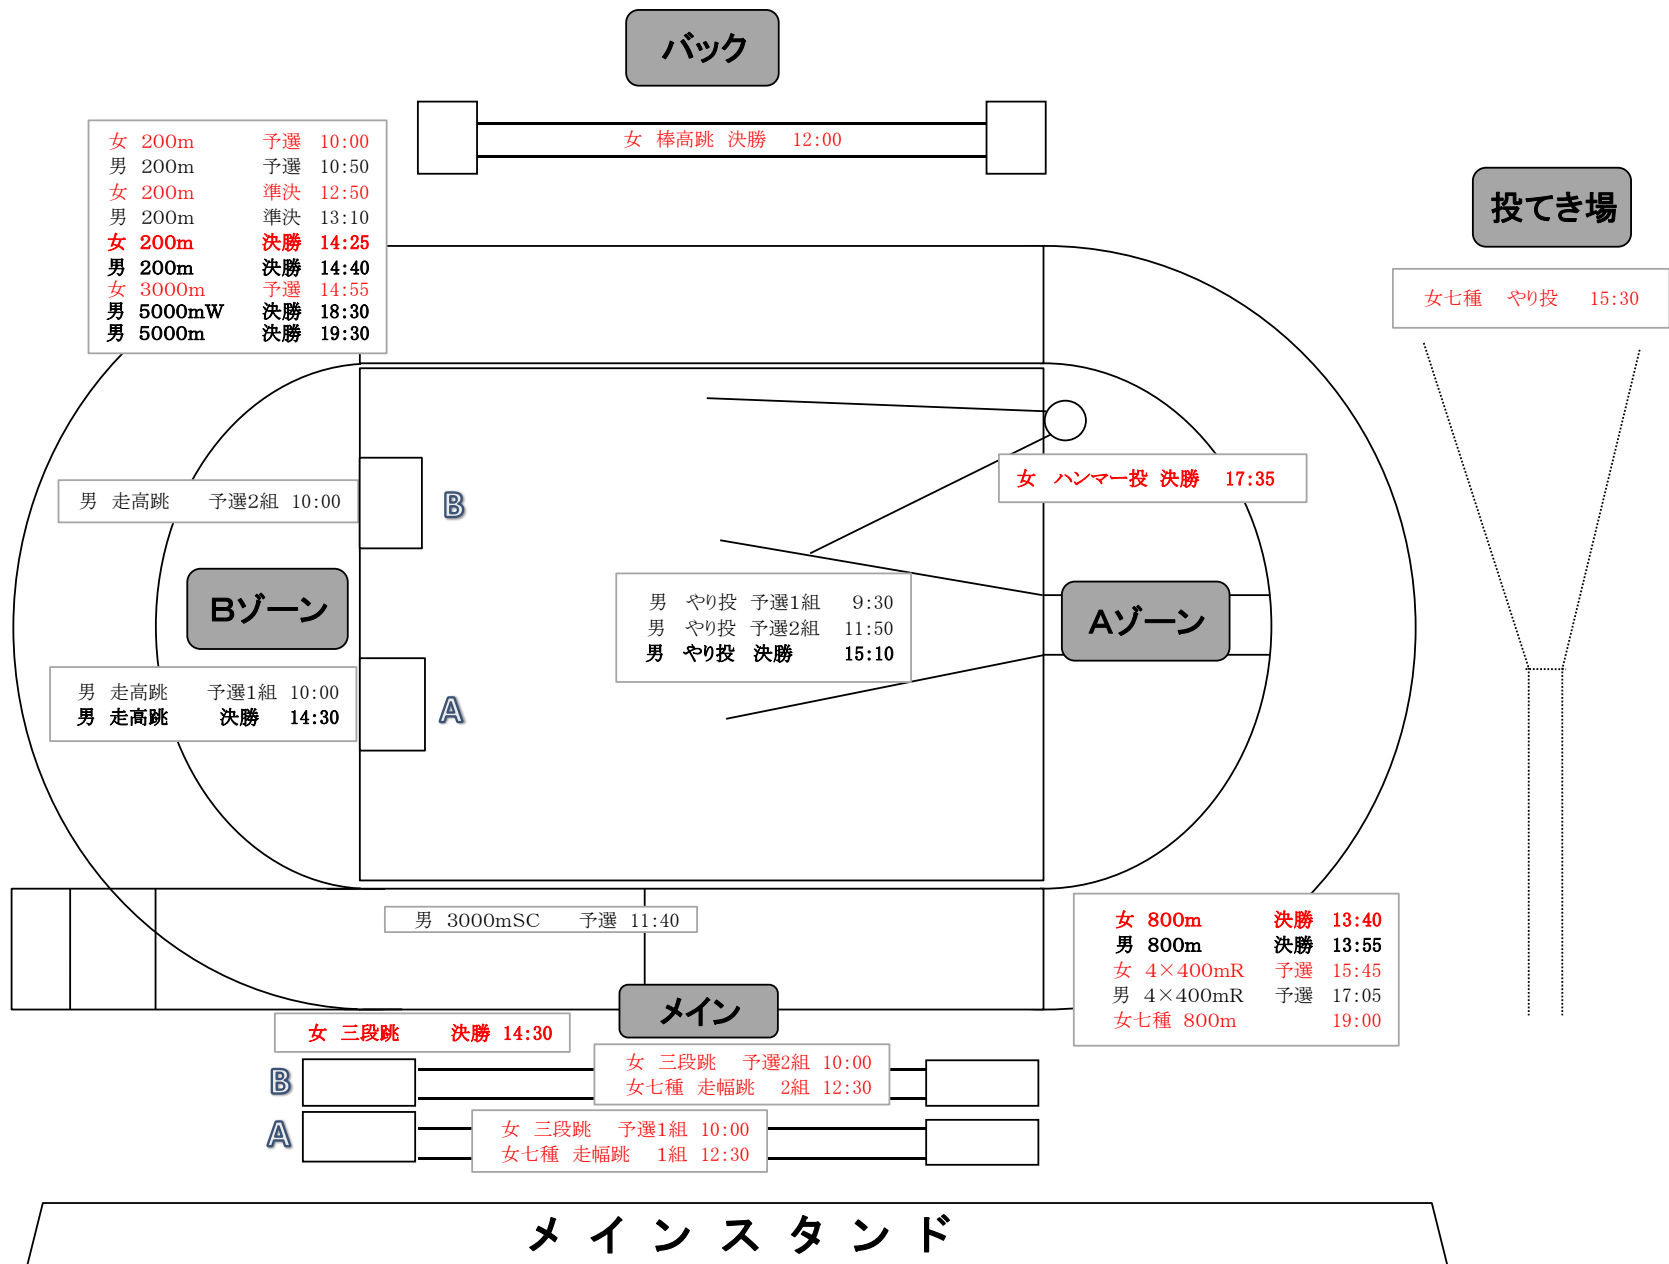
バック

女　棒高跳　決勝　12:00

女　200m　予選　10:00
男　200m　予選　10:50
女　200m　準決　12:50
男　200m　準決　13:10
女　200m　決勝　14:25
男　200m　決勝　14:40
女　3000m　予選　14:55
男　5000mW　決勝　18:30
男　5000m　決勝　19:30

投てき場

女七種　やり投　15:30

女　ハンマー投　決勝　17:35

男　走高跳　予選2組　10:00

B

Bゾーン

男　やり投　予選1組　9:30
男　やり投　予選2組　11:50
男　やり投　決勝　15:10

Aゾーン

男　走高跳　予選1組　10:00
男　走高跳　決勝　14:30

A

男　3000mSC　予選　11:40

女　800m　決勝　13:40
男　800m　決勝　13:55
女　4×400mR　予選　15:45
男　4×400mR　予選　17:05
女七種　800m　19:00

メイン

女　三段跳　決勝　14:30

B

女　三段跳　予選2組　10:00
女七種　走幅跳　2組　12:30

A

女　三段跳　予選1組　10:00
女七種　走幅跳　1組　12:30

メ イ ン ス タ ン ド